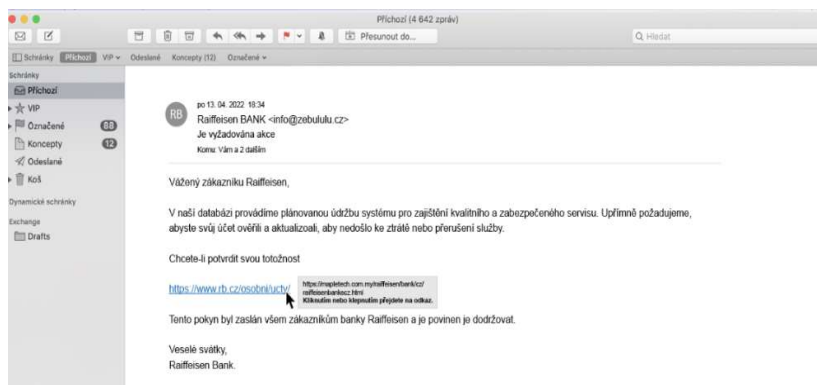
Příchozí (4 642 zpráv)

Přesunout do...

Q Hledat

Schránky Příchozí VIP Odeslané Koncepty (12) Označené

Schránky
Příchozí
VIP
Označené 88
Koncepty 12
Odeslané
Koš

Dynamické schránky

Exchange
Drafts

RB

po 13. 04. 2022 18:34
Raiffeisen BANK <info@zebululu.cz>
Je vyžadována akce
Komu: Vám a 2 dalším

Vážený zákazníku Raiffeisen,

V naší databázi provádíme plánovanou údržbu systému pro zajištění kvalitního a zabezpečeného servisu. Upřímně požadujeme, abyste svůj účet ověřili a aktualizovali, aby nedošlo ke ztrátě nebo přerušení služby.

Chcete-li potvrdit svou totožnost

https://www.rb.cz/osobni/ucty/

https://mapletech.com.my/raiffeisen/bank/cz/raiffeisenbankcz.html
Kliknutím nebo klepnutím přejdete na odkaz.

Tento pokyn byl zaslán všem zákazníkům banky Raiffeisen a je povinen je dodržovat.

Veselé svátky,
Raiffeisen Bank.